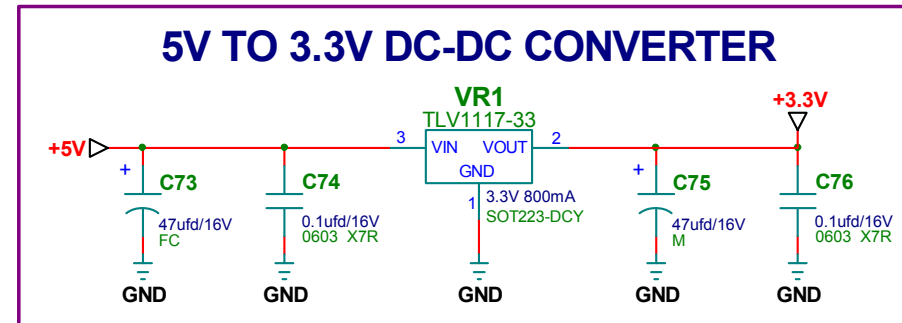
5V TO 3.3V DC-DC CONVERTER

VR1
TLV1117-33

+3.3V

+5V

3 VIN VOUT 2
GND
1

+ C73
47ufd/16V
FC

C74
0.1ufd/16V
0603 X7R

3.3V 800mA
SOT223-DCY

+ C75
47ufd/16V
M

C76
0.1ufd/16V
0603 X7R

GND GND GND GND GND